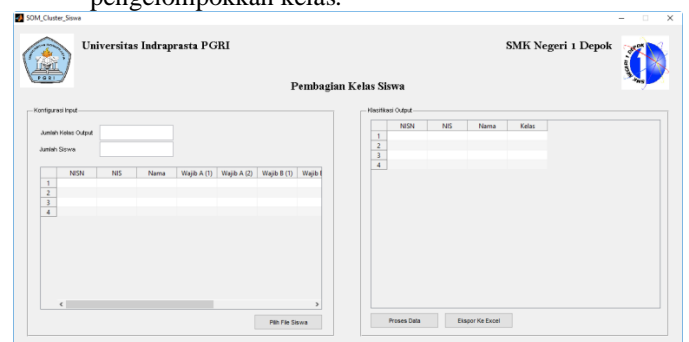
pengelompokkan kelas.

SOM_Cluster_Siswa

Universitas Indraprasta PGRI

SMK Negeri 1 Depok

Pembagian Kelas Siswa

Konfigurasi Input

Jumlah Kelas Output

Jumlah Siswa

| | NISN | NIS | Nama | Wajib A (1) | Wajib A (2) | Wajib B (1) | Wajib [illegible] |
|---|---|---|---|---|---|---|---|
| 1 | | | | | | | |
| 2 | | | | | | | |
| 3 | | | | | | | |
| 4 | | | | | | | |

Pilih File Siswa

Klasifikasi Output

| | NISN | NIS | Nama | Kelas |
|---|---|---|---|---|
| 1 | | | | |
| 2 | | | | |
| 3 | | | | |
| 4 | | | | |

Proses Data

Ekspor Ke Excel